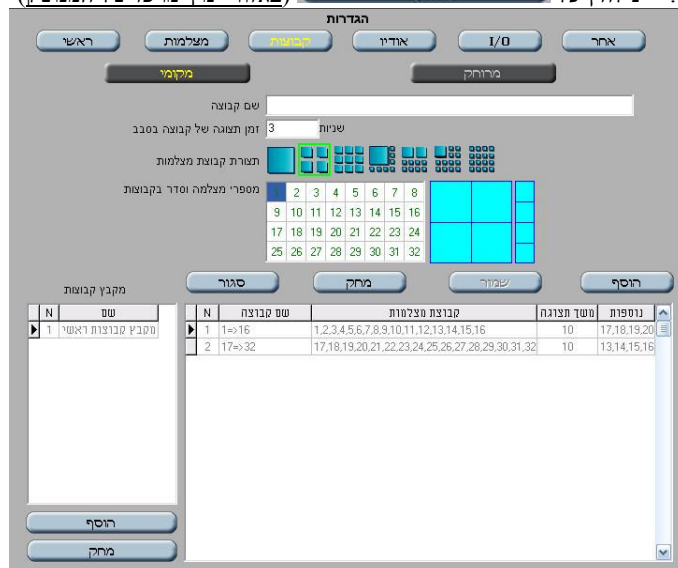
הגדרות

ראשי | מצלמות | קבוצות | אודיו | I/O | אחר

מקומי | מרוחק

שם קבוצה

זמן תצוגה של קבוצה בסבב 3 שניות

תצורת קבוצת מצלמות

מספרי מצלמה וסדר בקבוצות

| 1 | 2 | 3 | 4 | 5 | 6 | 7 | 8 |
|---|---|---|---|---|---|---|---|
| 9 | 10 | 11 | 12 | 13 | 14 | 15 | 16 |
| 17 | 18 | 19 | 20 | 21 | 22 | 23 | 24 |
| 25 | 26 | 27 | 28 | 29 | 30 | 31 | 32 |

סגור | מחק | שמור | הוסף

מקבץ קבוצות

| N | שם |
|---|---|
| 1 | מקבץ קבוצות ראשי |

| N | שם קבוצה | קבוצת מצלמות | משך תצוגה | נוספות |
|---|---|---|---|---|
| 1 | 1=>16 | 1,2,3,4,5,6,7,8,9,10,11,12,13,14,15,16 | 10 | 17,18,19,20 |
| 2 | 17=>32 | 17,18,19,20,21,22,23,24,25,26,27,28,29,30,31,32 | 10 | 13,14,15,16 |

הוסף

מחק